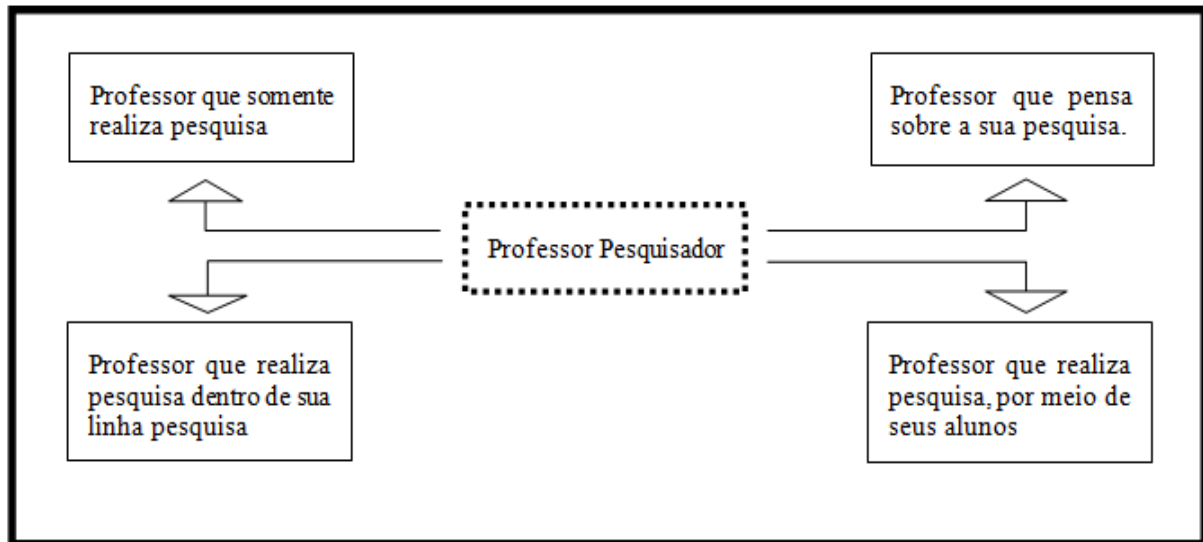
Professor que somente realiza pesquisa

Professor que pensa sobre a sua pesquisa.

Professor Pesquisador

Professor que realiza pesquisa dentro de sua linha pesquisa

Professor que realiza pesquisa, por meio de seus alunos